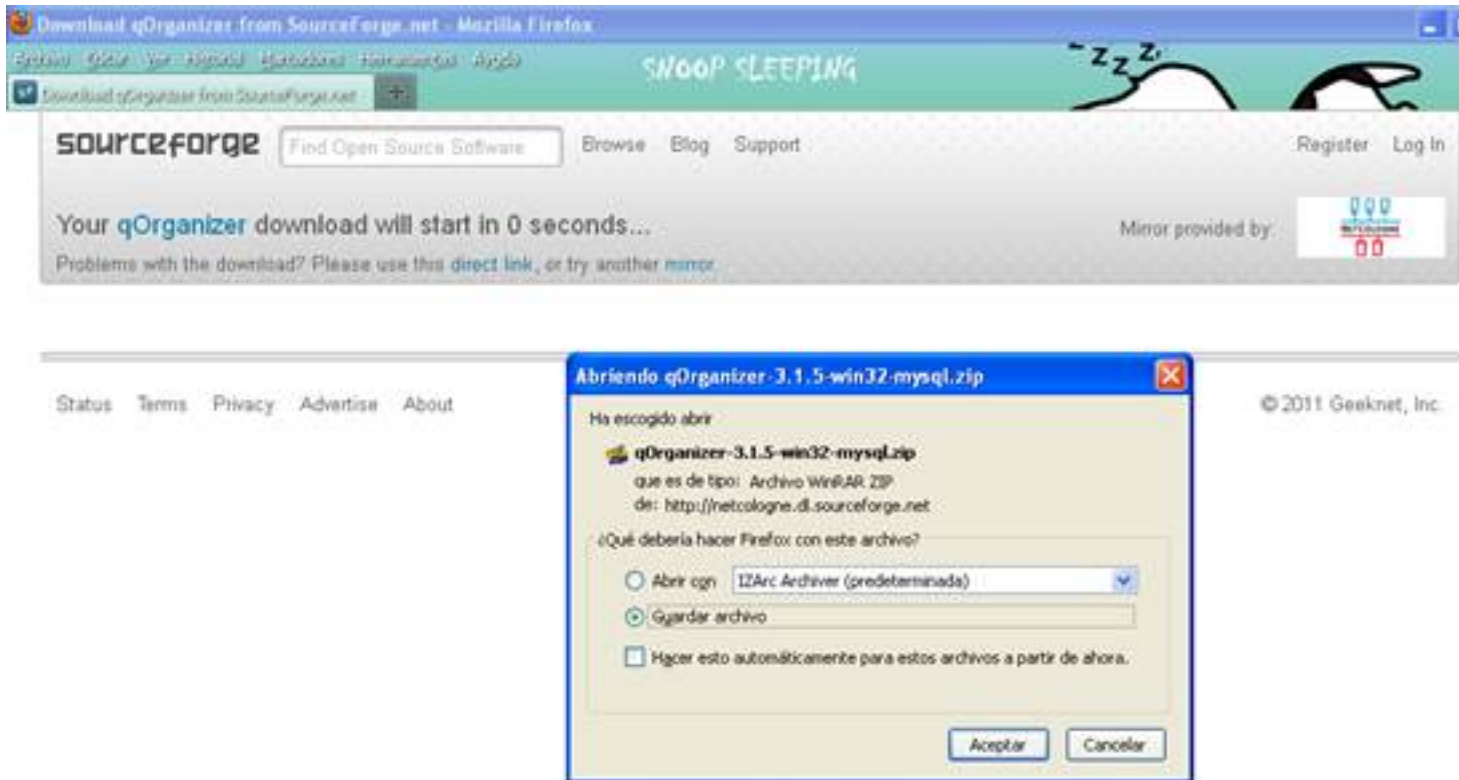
Download qOrganizer from SourceForge.net - Mozilla Firefox

Archivo Editar Ver Historial Marcadores Herramientas Ayuda

SNOOP SLEEPING

Z Z Z

Download qOrganizer from SourceForge.net

sourceforge Find Open Source Software Browse Blog Support Register Log In

Your qOrganizer download will start in 0 seconds...

Problems with the download? Please use this direct link, or try another mirror

Mirror provided by:

Status Terms Privacy Advertise About

© 2011 Geeknet, Inc.

Abriendo qOrganizer-3.1.5-win32-mysql.zip

Ha escogido abrir

qOrganizer-3.1.5-win32-mysql.zip

que es de tipo: Archivo WinRAR ZIP

de: http://netcologne.dl.sourceforge.net

¿Qué debería hacer Firefox con este archivo?

Abrir con IZArc Archiver (predeterminada)

Guardar archivo

Hacer esto automáticamente para estos archivos a partir de ahora.

Aceptar Cancelar